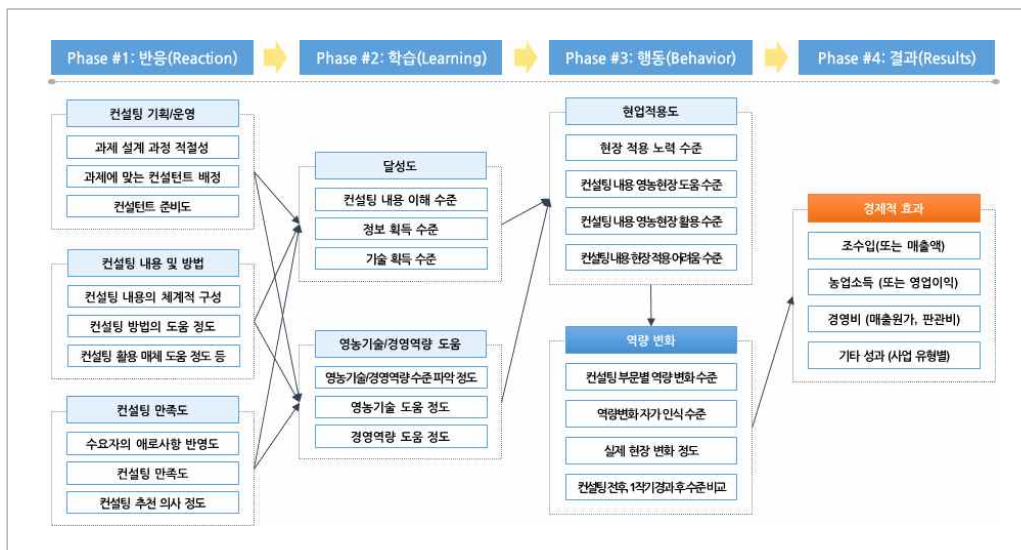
Phase #1: 반응(Reaction)

Phase #2: 학습(Learning)

Phase #3: 행동(Behavior)

Phase #4: 결과(Results)

컨설팅 기획/운영
과제 설계 과정 적절성
과제에 맞는 컨설턴트 배정
컨설턴트 준비도

컨설팅 내용 및 방법
컨설팅 내용의 체계적 구성
컨설팅 방법의 도움 정도
컨설팅 활용 매체 도움 정도 등

컨설팅 만족도
수요자의 애로사항 반영도
컨설팅 만족도
컨설팅 추천 의사 정도

달성도
컨설팅 내용 이해 수준
정보 획득 수준
기술 획득 수준

영농기술/경영역량 도움
영농기술/경영역량 수준 파악 정도
영농기술 도움 정도
경영역량 도움 정도

현업적용도
현장 적용 노력 수준
컨설팅 내용 영농현장 도움 수준
컨설팅 내용 영농현장 활용 수준
컨설팅 내용 현장 적용 어려움 수준

역량 변화
컨설팅 부문별 역량 변화 수준
역량변화 자가 인식 수준
실제 현장 변화 정도
컨설팅 전후, 1작기 경과 후 수준 비교

경제적 효과
조수입(또는 매출액)
농업소득 (또는 영업이익)
경영비 (매출원가, 판관비)
기타 성과 (사업 유형별)